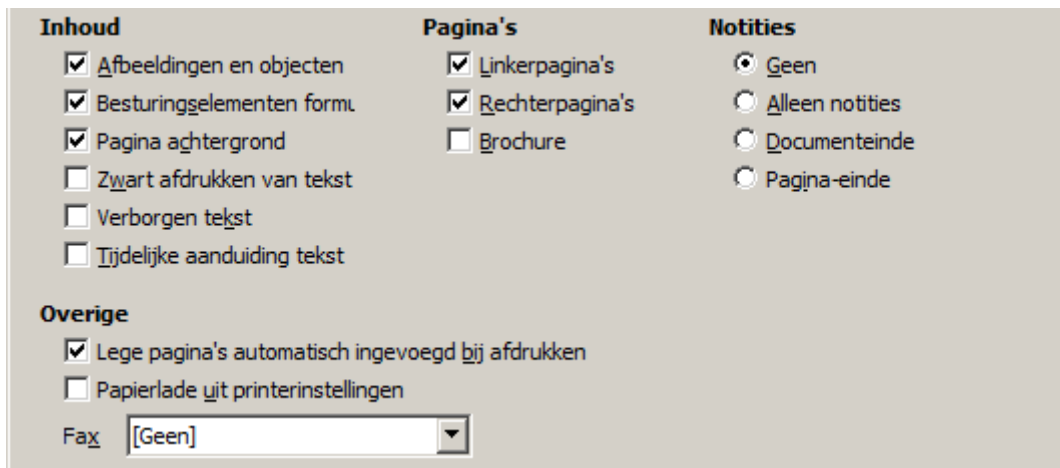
Inhoud

Afbeeldingen en objecten

Besturingselementen formu

Pagina achtergrond

Zwart afdrukken van tekst

Verborgen tekst

Tijdelijke aanduiding tekst

Pagina's

Linkerpagina's

Rechterpagina's

Brochure

Notities

Geen

Alleen notities

Documenteinde

Pagina-einde

Overige

Lege pagina's automatisch ingevoegd bij afdrukken

Papierlade uit printerinstellingen

Fax [Geen]